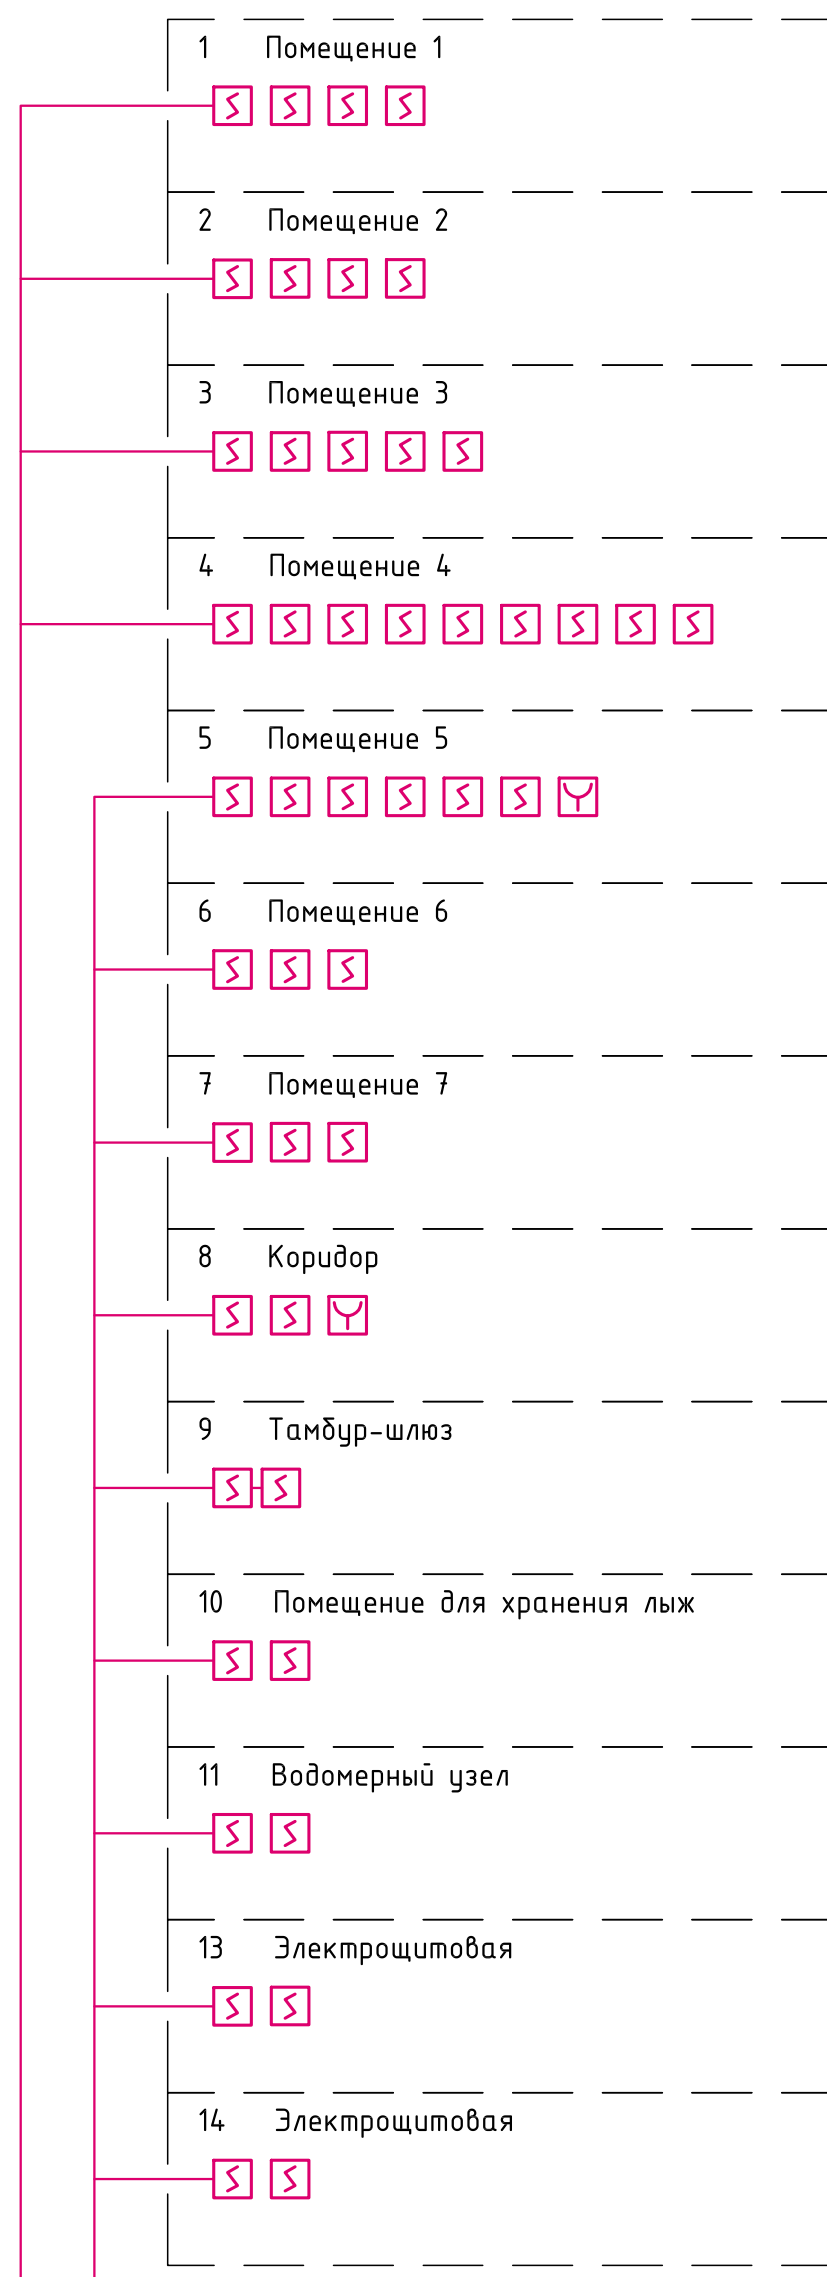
1 Помещение 1

2 Помещение 2

3 Помещение 3

4 Помещение 4

5 Помещение 5

6 Помещение 6

7 Помещение 7

8 Коридор

9 Тамбур-шлюз

10 Помещение для хранения лыж

11 Водомерный узел

13 Электрощитовая

14 Электрощитовая